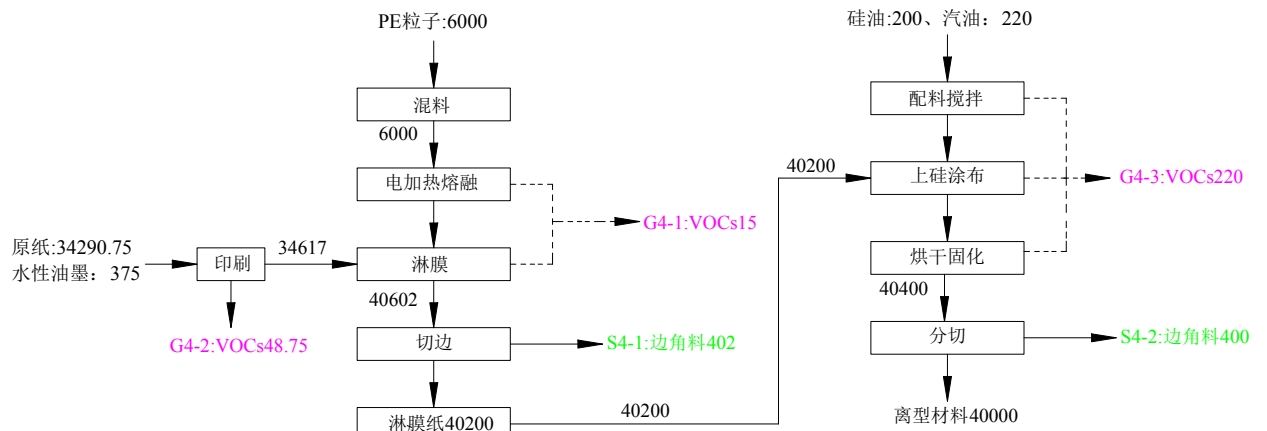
PE粒子:6000

混料

6000

电加热熔融

G4-1:VOCs15

原纸:34290.75
水性油墨：375

印刷

34617

淋膜

G4-2:VOCs48.75

40602

切边

S4-1:边角料402

淋膜纸40200

40200

硅油:200、汽油：220

配料搅拌

40200

上硅涂布

G4-3:VOCs220

烘干固化

40400

分切

S4-2:边角料400

离型材料40000